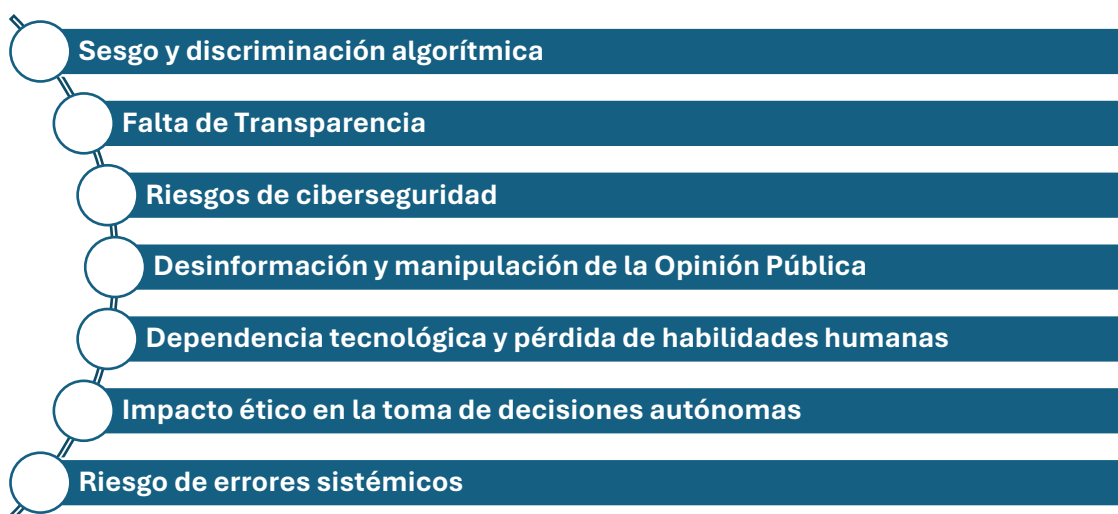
Sesgo y discriminación algorítmica

Falta de Transparencia

Riesgos de ciberseguridad

Desinformación y manipulación de la Opinión Pública

Dependencia tecnológica y pérdida de habilidades humanas

Impacto ético en la toma de decisiones autónomas

Riesgo de errores sistémicos